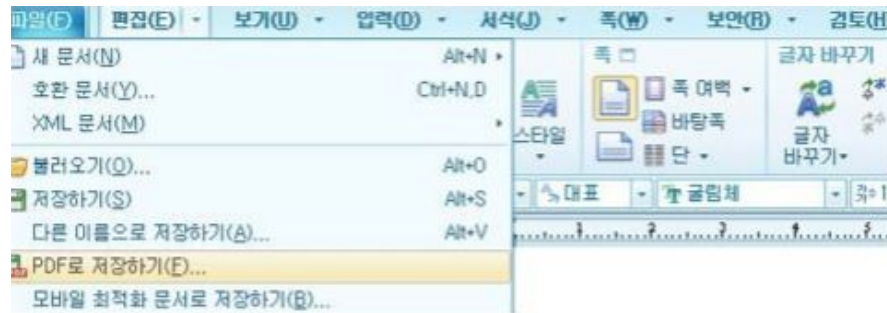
파일(F) 편집(E) - 보기(U) - 입력(D) - 서식(J) - 쪽(W) - 보안(R) - 검토(H

새 문서(N) Alt+N
호환 문서(Y)... Ctrl+N,D
XML 문서(M)
불러오기(O)... Alt+O
저장하기(S) Alt+S
다른 이름으로 저장하기(A)... Alt+V
PDF로 저장하기(F)...
모바일 최적화 문서로 저장하기(B)...

스타일
쪽
쪽 여백
바탕쪽
단
글자 바꾸기
글자 바꾸기
대표
굴림체